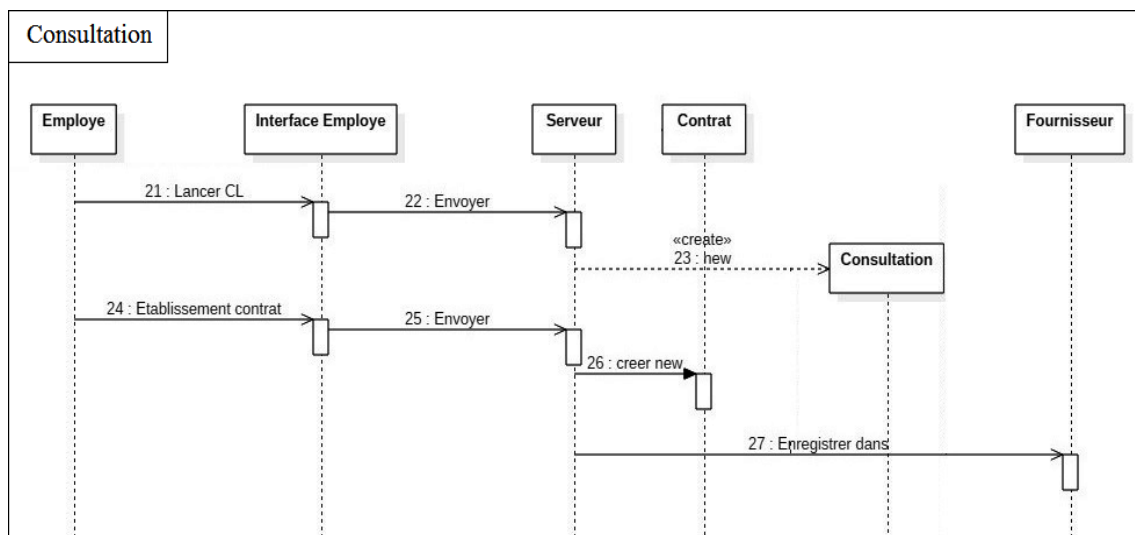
Consultation

Employe

Interface Employe

Serveur

Contrat

Fournisseur

21 : Lancer CL

22 : Envoyer

«create»
23 : new

Consultation

24 : Etablissement contrat

25 : Envoyer

26 : creer new

27 : Enregistrer dans